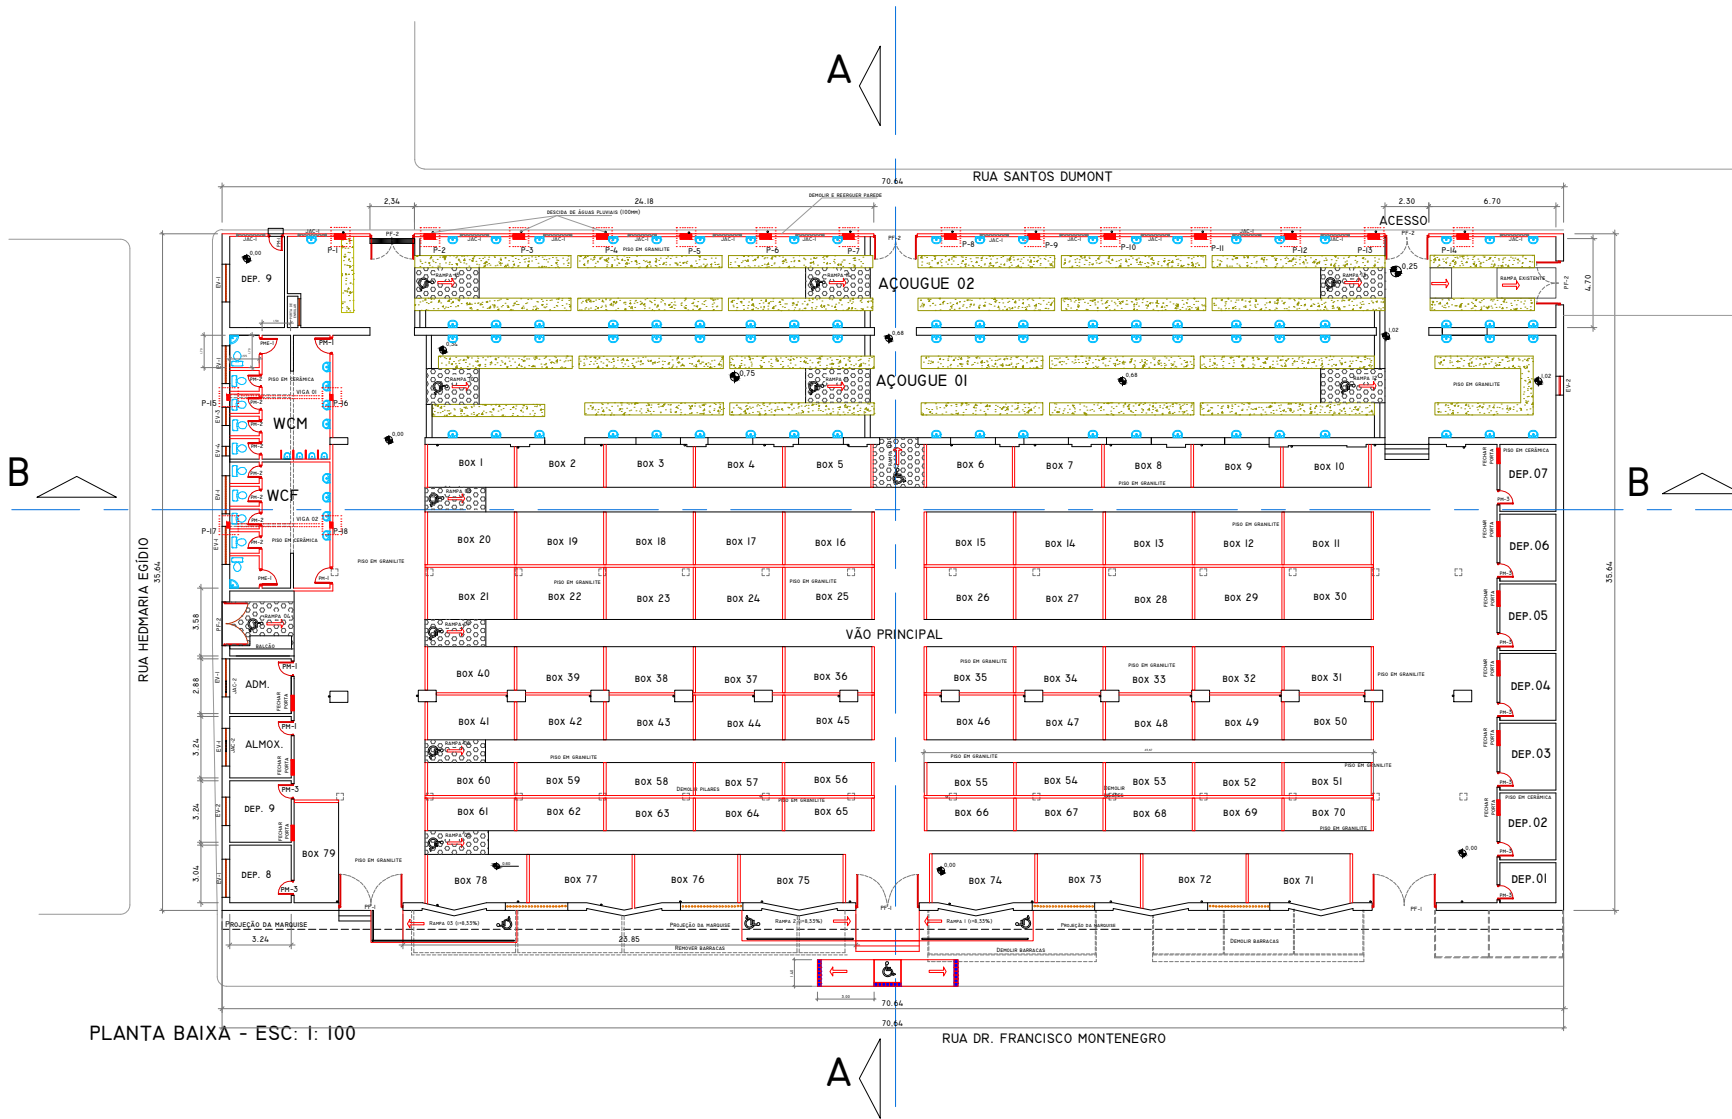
A

70.64

RUA SANTOS DUMONT

2.34

24.18

DEMOLIR E REERGUER PAREDE

DESCIDA DE ÁGUAS PLUVIAIS (100MM)

2.30

6.70

ACESSO

DEP. 9

AÇOUGUE 02

AÇOUGUE 01

4.70

WCM

WCF

VIGA 01

VIGA 02

P-15

P-16

P-17

P-18

PISO EM CERÂMICA

PISO EM GRANILITE

B

B

RUA HEDMARIA EGÍDIO

35.64

35.64

BOX 1 | BOX 2 | BOX 3 | BOX 4 | BOX 5 | BOX 6 | BOX 7 | BOX 8 | BOX 9 | BOX 10

BOX 20 | BOX 19 | BOX 18 | BOX 17 | BOX 16 | BOX 15 | BOX 14 | BOX 13 | BOX 12 | BOX 11

BOX 21 | BOX 22 | BOX 23 | BOX 24 | BOX 25 | BOX 26 | BOX 27 | BOX 28 | BOX 29 | BOX 30

VÃO PRINCIPAL

BOX 40 | BOX 39 | BOX 38 | BOX 37 | BOX 36 | BOX 35 | BOX 34 | BOX 33 | BOX 32 | BOX 31

BOX 41 | BOX 42 | BOX 43 | BOX 44 | BOX 45 | BOX 46 | BOX 47 | BOX 48 | BOX 49 | BOX 50

BOX 60 | BOX 59 | BOX 58 | BOX 57 | BOX 56 | BOX 55 | BOX 54 | BOX 53 | BOX 52 | BOX 51

BOX 61 | BOX 62 | BOX 63 | BOX 64 | BOX 65 | BOX 66 | BOX 67 | BOX 68 | BOX 69 | BOX 70

BOX 79

BOX 78 | BOX 77 | BOX 76 | BOX 75 | BOX 74 | BOX 73 | BOX 72 | BOX 71

DEMOLIR PILARES

ADM.

ALMOX.

DEP. 9

DEP. 8

BALCÃO

DEP. 07

DEP. 06

DEP. 05

DEP. 04

DEP. 03

DEP. 02

DEP. 01

FECHAR PORTA

RAMPA EXISTENTE

3.58

2.88

3.24

3.24

3.04

PROJEÇÃO DA MARQUISE

3.24

23.85

RAMPA 03 (i=8.33%)

RAMPA 2 (i=8.33%)

RAMPA 1 (i=8.33%)

REMOVER BARRACAS

DEMOLIR BARRACAS

70.64

70.64

PLANTA BAIXA - ESC: 1: 100

RUA DR. FRANCISCO MONTENEGRO

A